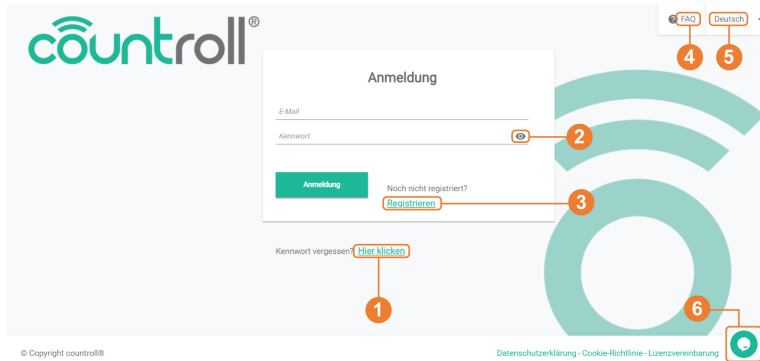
countroll®

FAQ Deutsch

4 5

Anmeldung

E-Mail

Kennwort

2

Anmeldung

Noch nicht registriert?

Registrieren

3

Kennwort vergessen? Hier klicken

1

6

© Copyright countroll®

Datenschutzerklärung - Cookie-Richtlinie - Lizenzvereinbarung